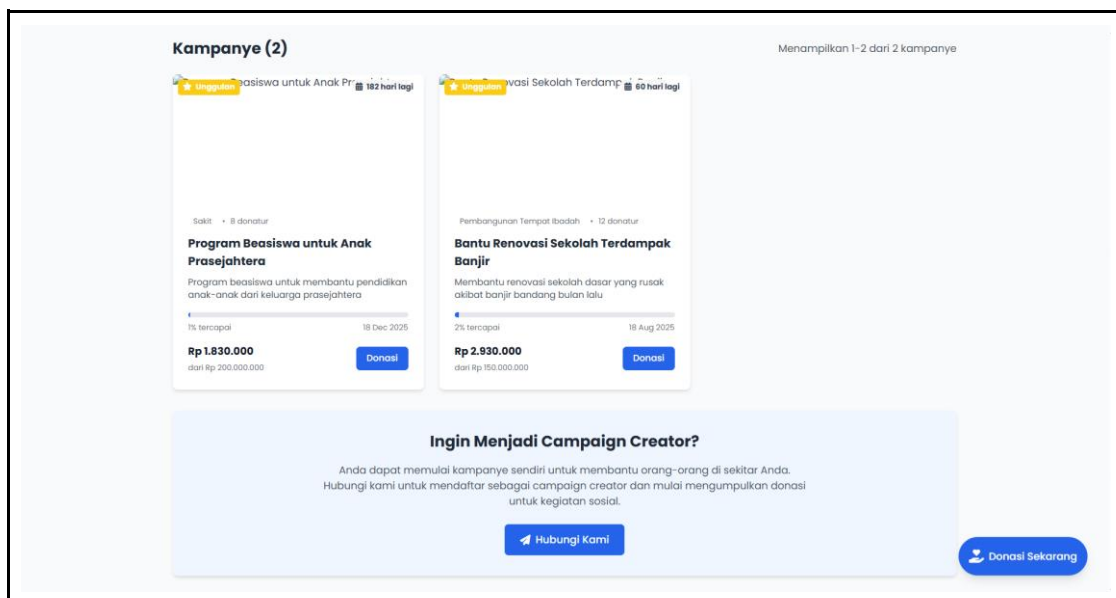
Kampanye (2)

Menampilkan 1-2 dari 2 kampanye

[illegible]easiswa untuk Anak Pr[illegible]

Unggulan

182 hari lagi

Sakit • 8 donatur

Program Beasiswa untuk Anak Prasejahtera

Program beasiswa untuk membantu pendidikan anak-anak dari keluarga prasejahtera

1% tercapai

18 Dec 2025

Rp 1.830.000

dari Rp 200.000.000

Donasi

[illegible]vasi Sekolah Terdamp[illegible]

Unggulan

60 hari lagi

Pembangunan Tempat Ibadah • 12 donatur

Bantu Renovasi Sekolah Terdampak Banjir

Membantu renovasi sekolah dasar yang rusak akibat banjir bandang bulan lalu

2% tercapai

18 Aug 2025

Rp 2.930.000

dari Rp 150.000.000

Donasi

Ingin Menjadi Campaign Creator?

Anda dapat memulai kampanye sendiri untuk membantu orang-orang di sekitar Anda. Hubungi kami untuk mendaftar sebagai campaign creator dan mulai mengumpulkan donasi untuk kegiatan sosial.

Hubungi Kami

Donasi Sekarang